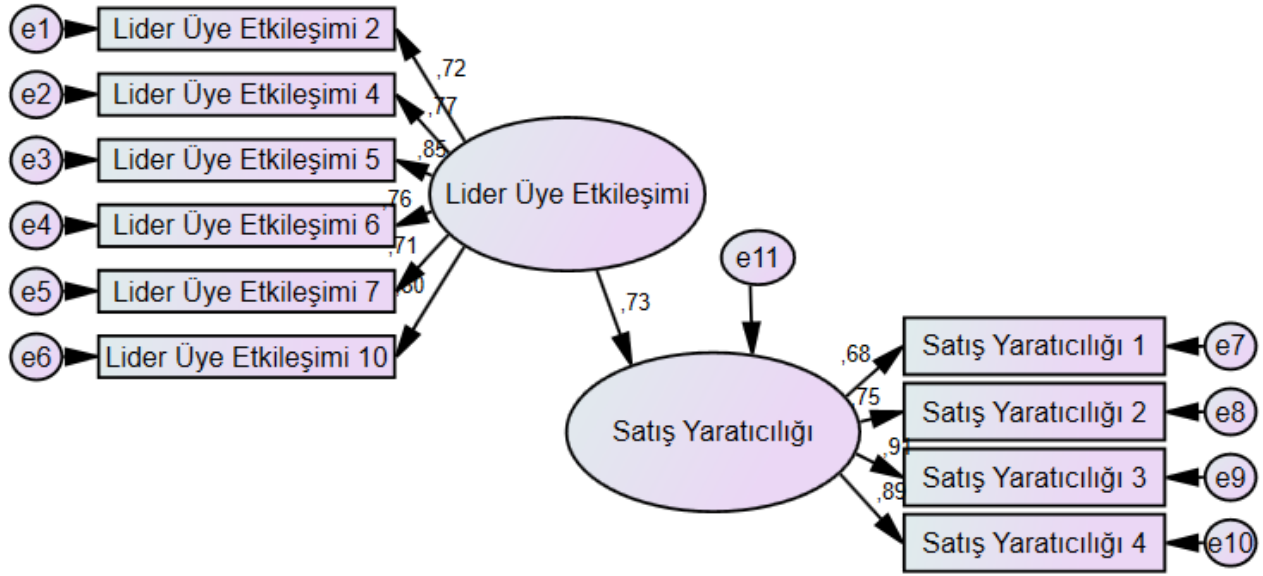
e1 Lider Üye Etkileşimi 2
e2 Lider Üye Etkileşimi 4
e3 Lider Üye Etkileşimi 5
e4 Lider Üye Etkileşimi 6
e5 Lider Üye Etkileşimi 7
e6 Lider Üye Etkileşimi 10

,72
,77
,85
,76
,71
,80

Lider Üye Etkileşimi

,73

e11

Satış Yaratıcılığı

,68
,75
,97
,89

Satış Yaratıcılığı 1 e7
Satış Yaratıcılığı 2 e8
Satış Yaratıcılığı 3 e9
Satış Yaratıcılığı 4 e10